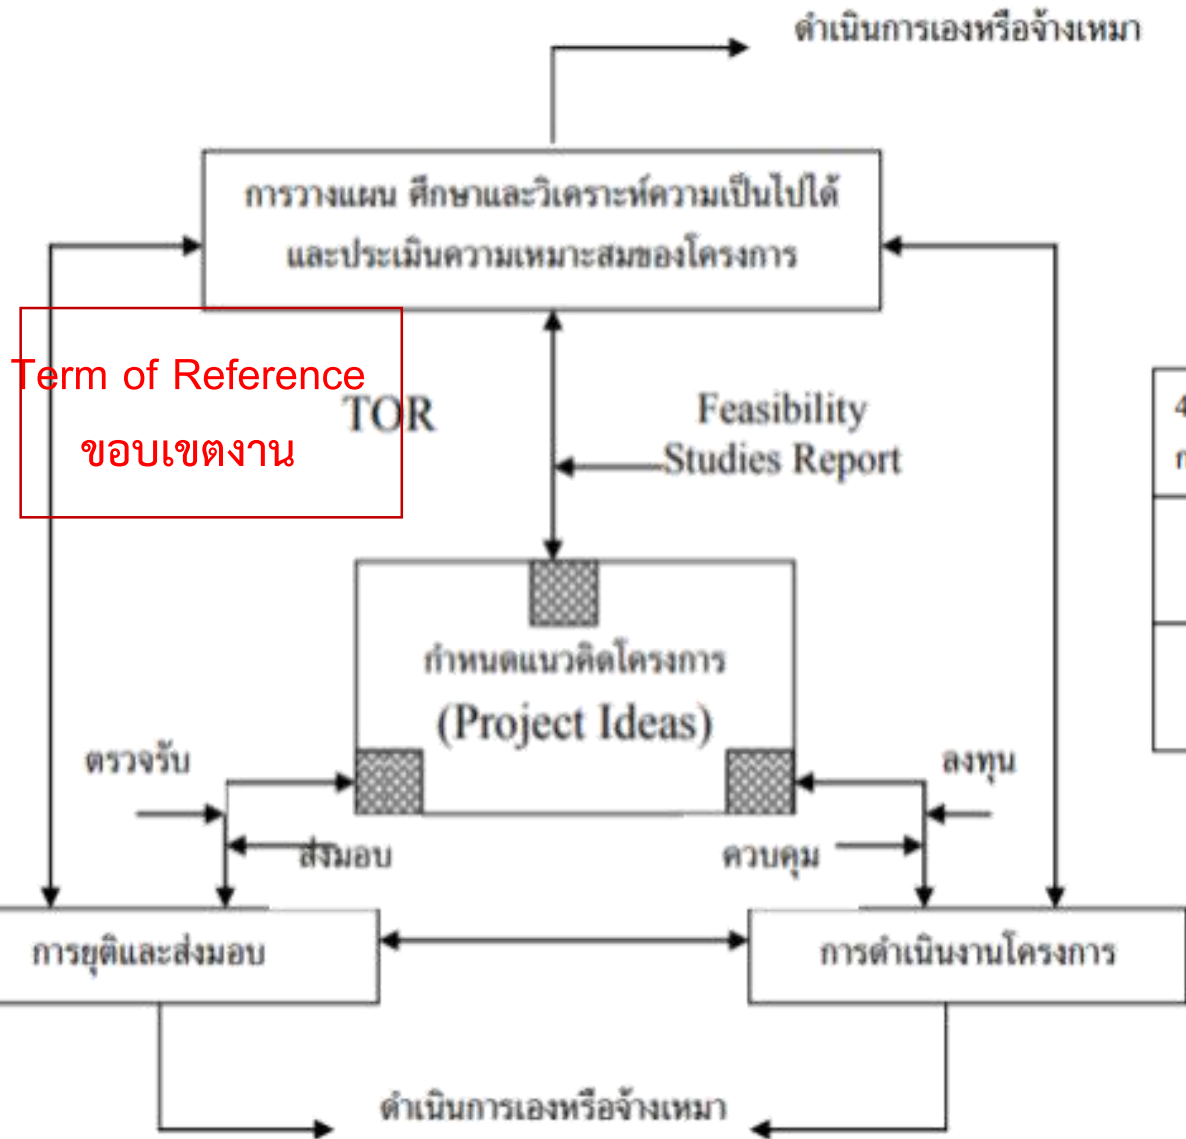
ดำเนินการเองหรือจ้างเหมา

การวางแผน ศึกษาและวิเคราะห์ความเป็นไปได้ และประเมินความเหมาะสมของโครงการ

Term of Reference
ขอบเขตงาน

TOR

Feasibility Studies Report

กำหนดแนวคิดโครงการ
(Project Ideas)

ตรวจรับ

ส่งมอบ

ลงทุน

ควบคุม

การยุติและส่งมอบ

การดำเนินงานโครงการ

ดำเนินการเองหรือจ้างเหมา

4
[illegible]